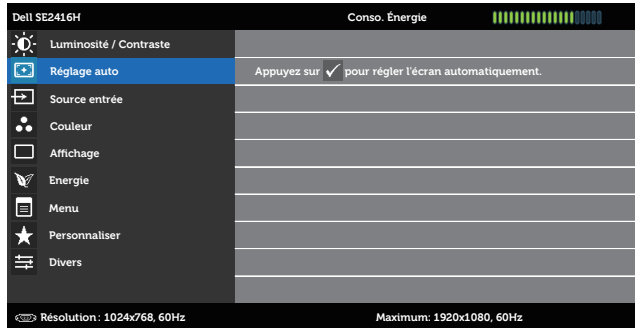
Dell SE2416H

Conso. Énergie

Luminosité / Contraste
Réglage auto
Source entrée
Couleur
Affichage
Energie
Menu
Personnaliser
Divers

Appuyez sur ✓ pour régler l'écran automatiquement.

Résolution : 1024x768, 60Hz

Maximum: 1920x1080, 60Hz